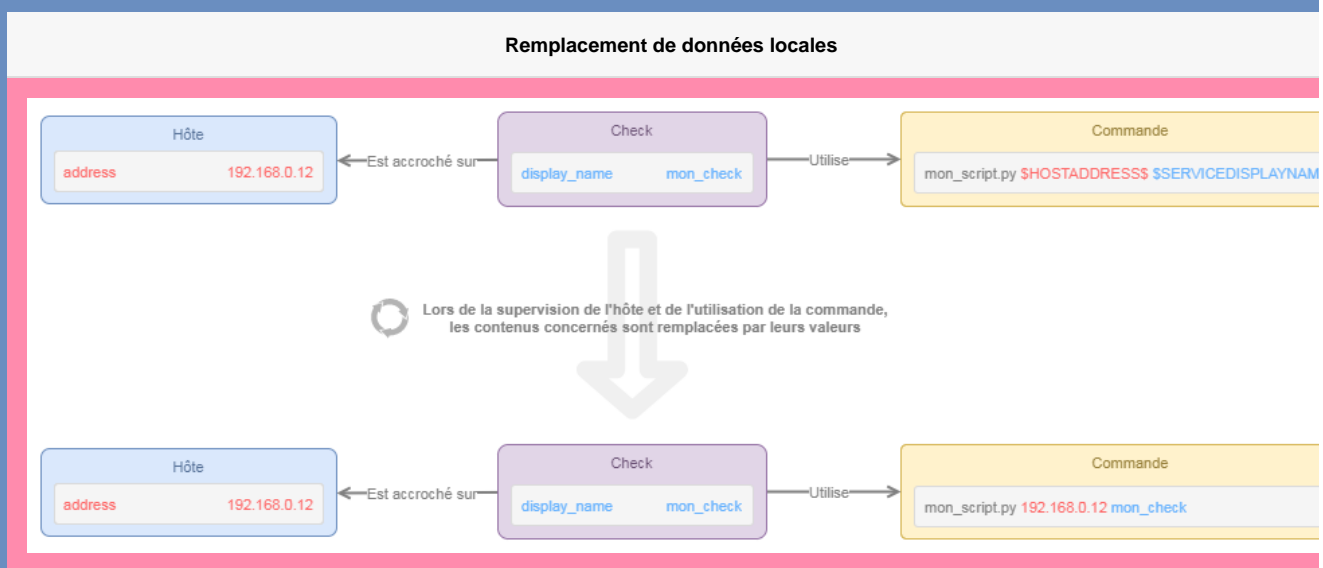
Remplacement de données locales

Hôte

address 192.168.0.12

Est accroché sur

Check

display_name mon_check

Utilise

Commande

mon_script.py $HOSTADDRESS$ $SERVICEDISPLAYNAM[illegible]

Lors de la supervision de l'hôte et de l'utilisation de la commande, les contenus concernés sont remplacées par leurs valeurs

Hôte

address 192.168.0.12

Est accroché sur

Check

display_name mon_check

Utilise

Commande

mon_script.py 192.168.0.12 mon_check